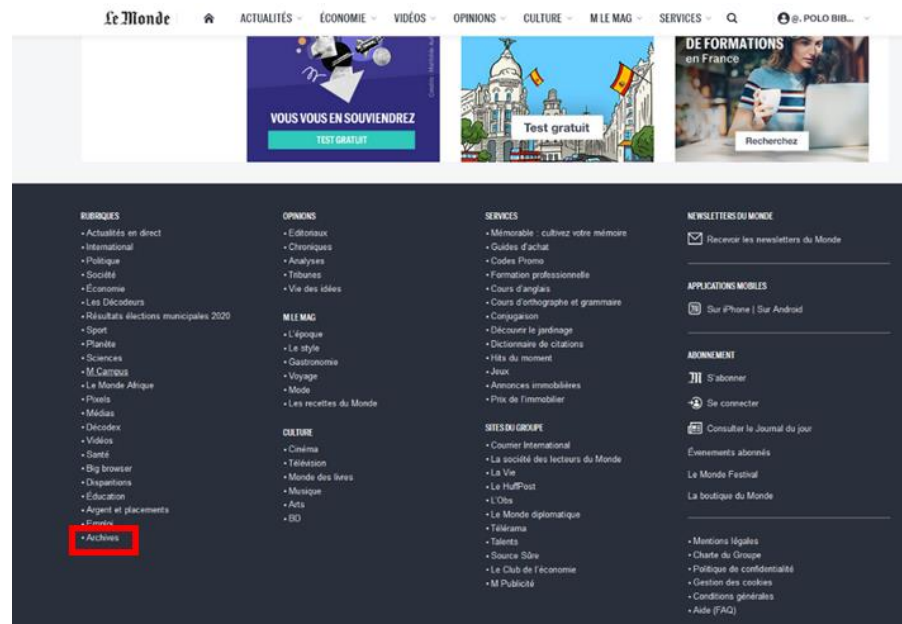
Le Monde ACTUALITÉS ÉCONOMIE VIDÉOS OPINIONS CULTURE M LE MAG SERVICES @. POLO BIB...

VOUS VOUS EN SOUVIENDREZ
TEST GRATUIT

Test gratuit

DE FORMATIONS
en France
Recherchez

RUBRIQUES
• Actualités en direct
• International
• Politique
• Société
• Économie
• Les Décodeurs
• Résultats élections municipales 2020
• Sport
• Planète
• Sciences
• M Campus
• Le Monde Afrique
• Pixels
• Médias
• Décodex
• Vidéos
• Santé
• Big browser
• Disparitions
• Éducation
• Argent et placements
• Emploi
• Archives

OPINIONS
• Éditoriaux
• Chroniques
• Analyses
• Tribunes
• Vie des idées

M LE MAG
• L'époque
• Le style
• Gastronomie
• Voyage
• Mode
• Les recettes du Monde

CULTURE
• Cinéma
• Télévision
• Monde des livres
• Musique
• Arts
• BD

SERVICES
• Mémorable : cultivez votre mémoire
• Guides d'achat
• Codes Promo
• Formation professionnelle
• Cours d'anglais
• Cours d'orthographe et grammaire
• Conjugaison
• Découvrir le jardinage
• Dictionnaire de citations
• Hits du moment
• Jeux
• Annonces immobilières
• Prix de l'immobilier

SITES DU GROUPE
• Courrier International
• La société des lecteurs du Monde
• La Vie
• Le HuffPost
• L'Obs
• Le Monde diplomatique
• Télérama
• Talents
• Source Sûre
• Le Club de l'économie
• M Publicité

NEWSLETTERS DU MONDE
Recevoir les newsletters du Monde

APPLICATIONS MOBILES
Sur iPhone | Sur Android

ABONNEMENT
S'abonner
Se connecter
Consulter le Journal du jour
Évènements abonnés
Le Monde Festival
La boutique du Monde

• Mentions légales
• Charte du Groupe
• Politique de confidentialité
• Gestion des cookies
• Conditions générales
• Aide (FAQ)